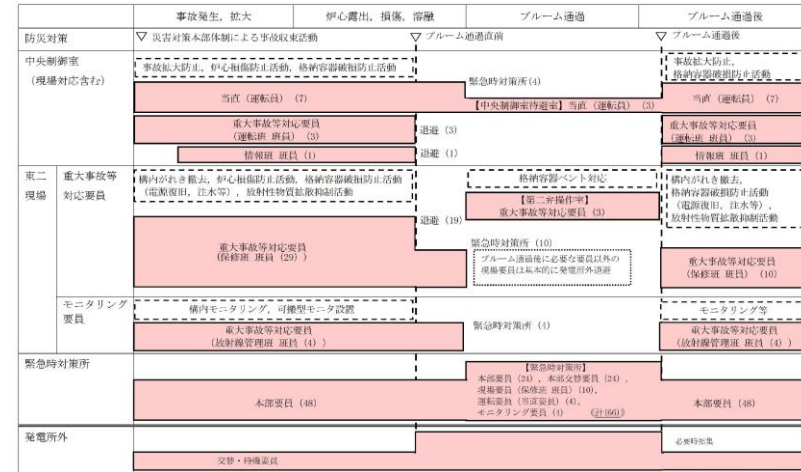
| | 事故発生，拡大 | 炉心露出，損傷，溶融 | プルーム通過 | プルーム通過後 |
|---|---|---|---|---|

防災対策
▽ 災害対策本部体制による事故収束活動
▽ プルーム通過直前
▽ プルーム通過後

中央制御室
（現場対応含む）

事故拡大防止，炉心損傷防止活動，格納容器破損防止活動

緊急時対策所 (4)

事故拡大防止，
格納容器破損防止活動

当直（運転員） (7)

【中央制御室待避室】当直（運転員） (3)

当直（運転員） (7)

重大事故等対応要員
（運転班 班員） (3)

退避 (3)

重大事故等対応要員
（運転班 班員） (3)

情報班 班員 (1)

退避 (1)

情報班 班員 (1)

東二 現場
重大事故等対応要員

構内がれき撤去，炉心損傷防止活動，格納容器破損防止活動
（電源復旧，注水等），放射性物質拡散抑制活動

格納容器ベント対応

【第二弁操作室】
重大事故等対応要員 (3)

構内がれき撤去，
格納容器破損防止活動
（電源復旧，注水等），
放射性物質拡散抑制活動

退避 (19)

重大事故等対応要員
（保修班 班員 (29)）

緊急時対策所 (10)

プルーム通過後に必要な要員以外の
現場要員は基本的に発電所外退避

重大事故等対応要員
（保修班 班員） (10)

モニタリング要員

構内モニタリング，可搬型モニタ設置

モニタリング等

重大事故等対応要員
（放射線管理班 班員 (4)）

緊急時対策所 (4)

重大事故等対応要員
（放射線管理班 班員 (4)）

緊急時対策所

【緊急時対策所】
本部要員 (24)，本部交替要員 (24)，
現場要員（保修班 班員） (10)，
運転要員（当直要員） (4)，
モニタリング要員 (4)　（計66）

本部要員 (48)

本部要員 (48)

発電所外

必要時招集

交替・待機要員